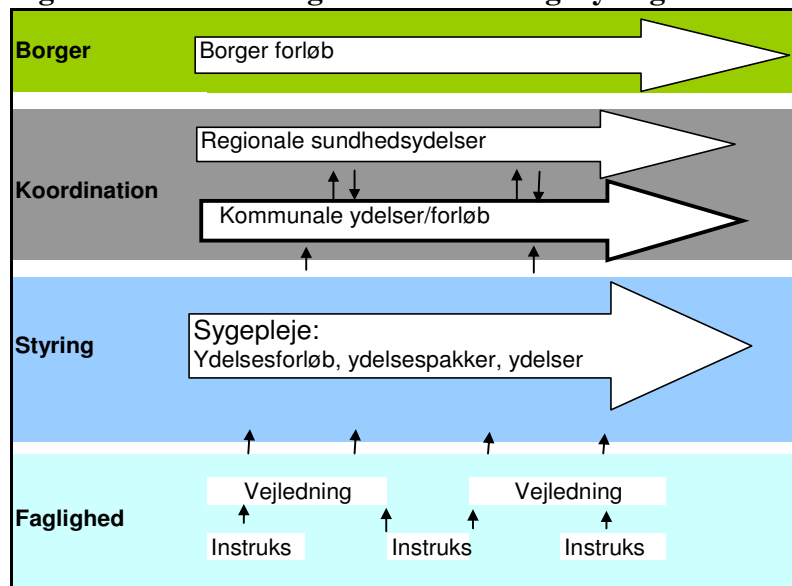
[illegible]

Borger

Borger forløb

Koordination

Regionale sundhedsydelser

Kommunale ydelser/forløb

Styring

Sygepleje:
Ydelsesforløb, ydelsespakker, ydelser

Faglighed

Vejledning

Vejledning

Instruks

Instruks

Instruks